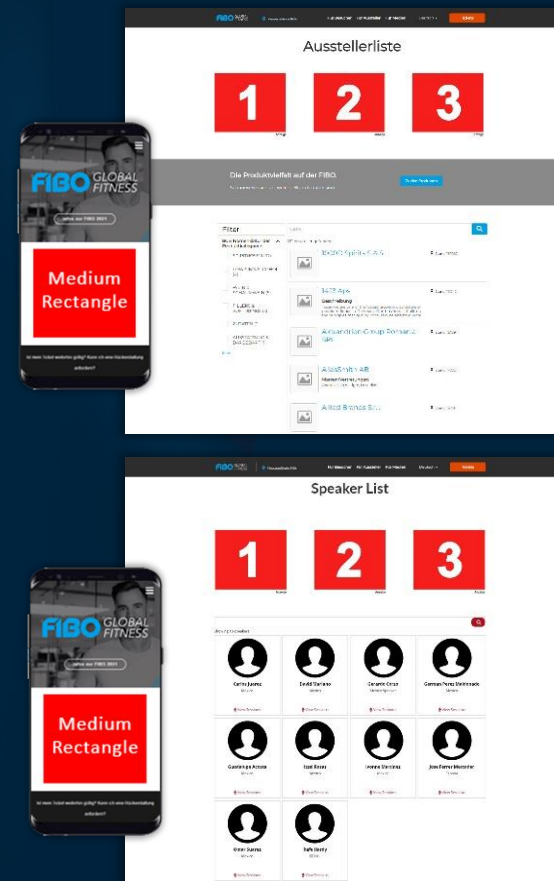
Ausstellerliste

1

2

3

FIBO GLOBAL FITNESS

Medium Rectangle

Die Produktvielfalt auf der FIBO.

Filter

3428 Aps

Alexandrian Group Romania

AtlasSmith AB

Allied Brands Srl

Speaker List

1

2

3

FIBO GLOBAL FITNESS

Medium Rectangle

Carlos Juarez

David Mariano

Gerardo Orozo

Germán Perez Maldonado

Gustavo Acosta

Jose Beas

Joanne Martinez

Jose Ramon Mercader

Omar Suarez

Rafa Bardy